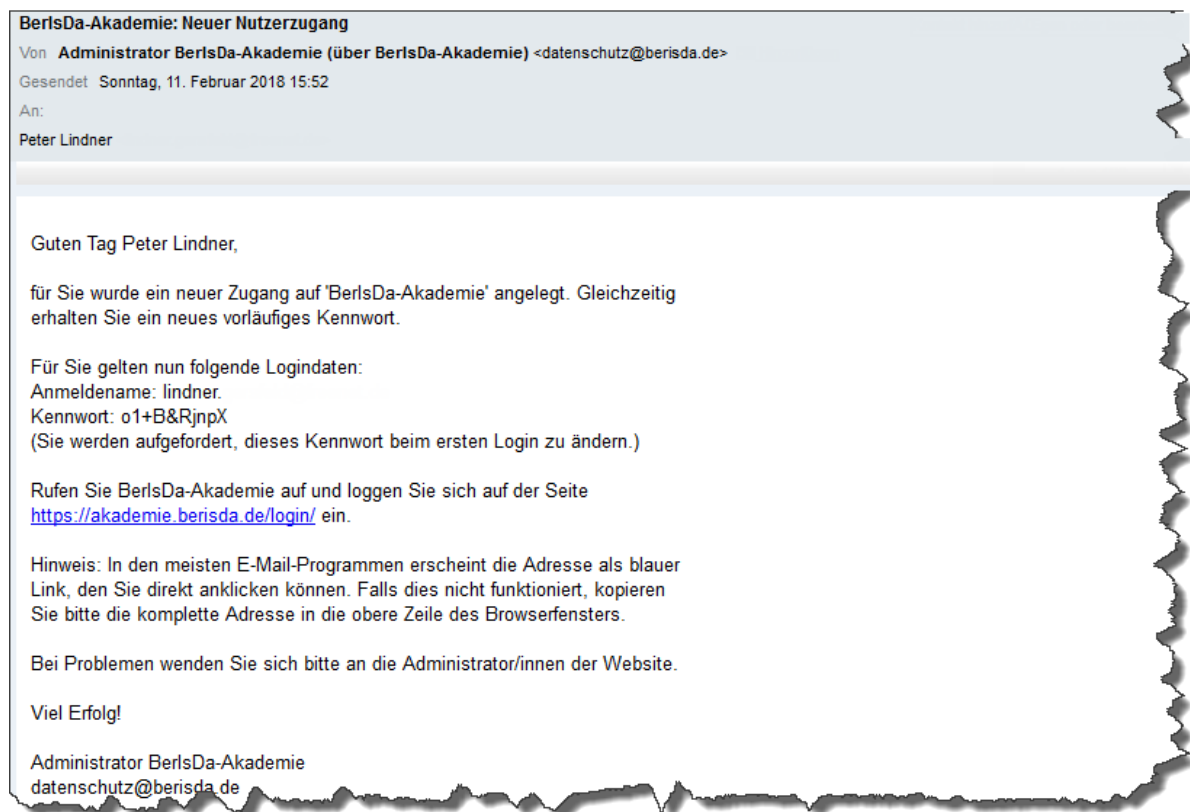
BerlsDa-Akademie: Neuer Nutzerzugang
Von Administrator BerlsDa-Akademie (über BerlsDa-Akademie) <datenschutz@berisda.de>
Gesendet Sonntag, 11. Februar 2018 15:52
An:
Peter Lindner

Guten Tag Peter Lindner,

für Sie wurde ein neuer Zugang auf 'BerlsDa-Akademie' angelegt. Gleichzeitig erhalten Sie ein neues vorläufiges Kennwort.

Für Sie gelten nun folgende Logindaten:
Anmeldename: lindner.
Kennwort: o1+B&RjnpX
(Sie werden aufgefordert, dieses Kennwort beim ersten Login zu ändern.)

Rufen Sie BerlsDa-Akademie auf und loggen Sie sich auf der Seite https://akademie.berisda.de/login/ ein.

Hinweis: In den meisten E-Mail-Programmen erscheint die Adresse als blauer Link, den Sie direkt anklicken können. Falls dies nicht funktioniert, kopieren Sie bitte die komplette Adresse in die obere Zeile des Browserfensters.

Bei Problemen wenden Sie sich bitte an die Administrator/innen der Website.

Viel Erfolg!

Administrator BerlsDa-Akademie
datenschutz@berisda.de